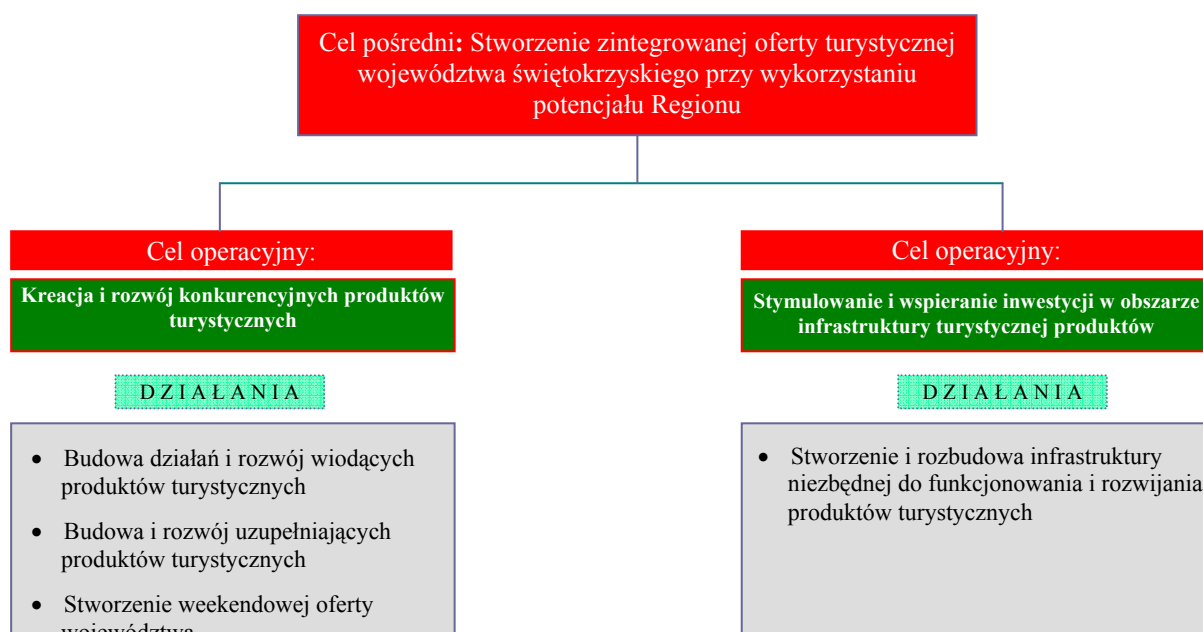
Cel pośredni: Stworzenie zintegrowanej oferty turystycznej województwa świętokrzyskiego przy wykorzystaniu potencjału Regionu

Cel operacyjny:

Kreacja i rozwój konkurencyjnych produktów turystycznych

DZIAŁANIA

- Budowa działań i rozwój wiodących produktów turystycznych
- Budowa i rozwój uzupełniających produktów turystycznych
- Stworzenie weekendowej oferty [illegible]

Cel operacyjny:

Stymulowanie i wspieranie inwestycji w obszarze infrastruktury turystycznej produktów

DZIAŁANIA

- Stworzenie i rozbudowa infrastruktury niezbędnej do funkcjonowania i rozwijania produktów turystycznych